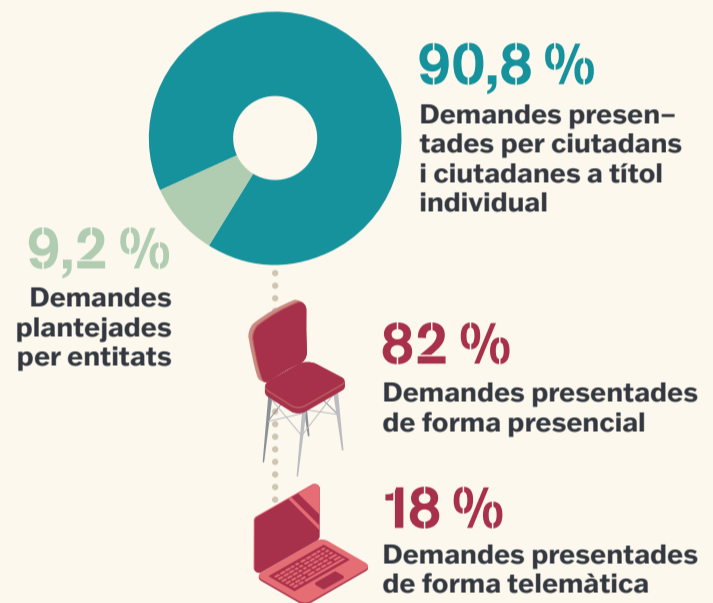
90,8 %

Demandes presentades per ciutadans i ciutadanes a títol individual

9,2 %

Demandes plantejades per entitats

82 %

Demandes presentades de forma presencial

18 %

Demandes presentades de forma telemàtica